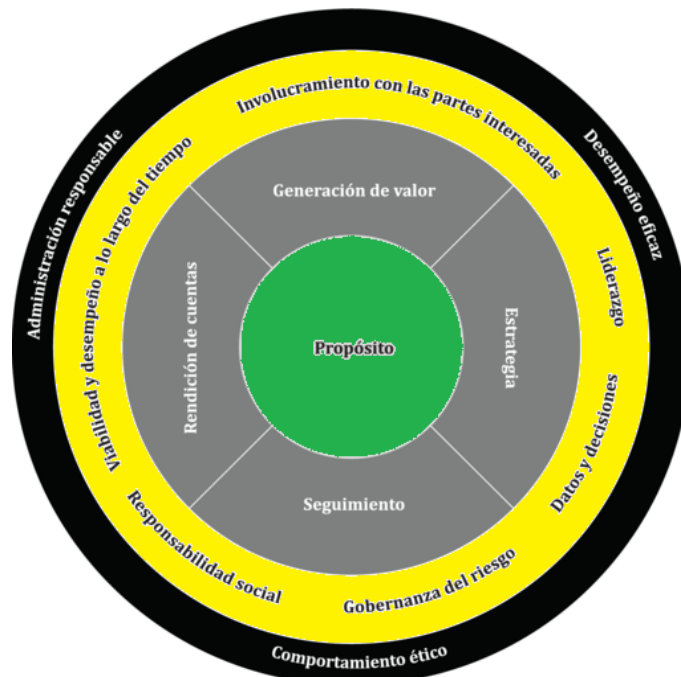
Administración responsable

Desempeño eficaz

Comportamiento ético

Involucramiento con las partes interesadas

Liderazgo

Datos y decisiones

Gobernanza del riesgo

Responsabilidad social

Viabilidad y desempeño a lo largo del tiempo

Generación de valor

Estrategia

Seguimiento

Rendición de cuentas

Propósito